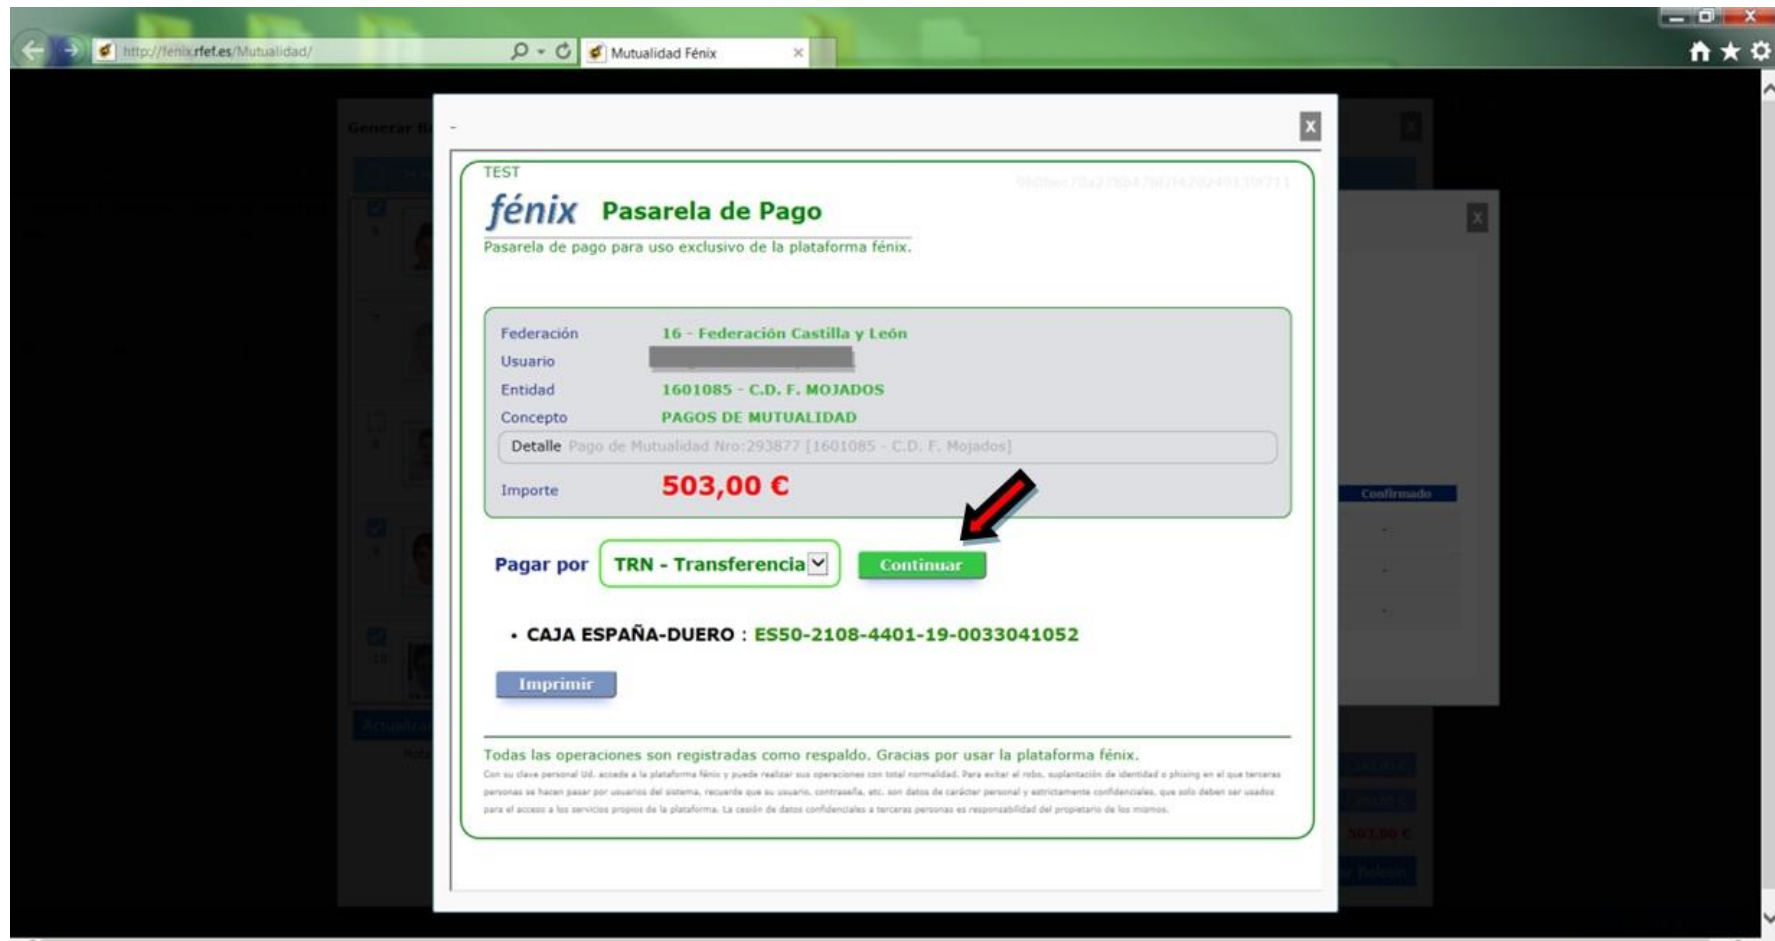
http://fenix.rfef.es/Mutualidad/

Mutualidad Fénix

Generar R

x

TEST

fénix Pasarela de Pago

Pasarela de pago para uso exclusivo de la plataforma fénix.

Federación 16 - Federación Castilla y León

Usuario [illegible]

Entidad 1601085 - C.D. F. MOJADOS

Concepto PAGOS DE MUTUALIDAD

Detalle Pago de Mutualidad Nro:293877 [1601085 - C.D. F. Mojados]

Importe 503,00 €

Pagar por TRN - Transferencia

Continuar

• CAJA ESPAÑA-DUERO : ES50-2108-4401-19-0033041052

Imprimir

Todas las operaciones son registradas como respaldo. Gracias por usar la plataforma fénix.

Con su clave personal Ud. accede a la plataforma fénix y puede realizar sus operaciones con total normalidad. Para evitar el robo, suplantación de identidad o phising en el que terceras personas se hacen pasar por usuarios del sistema, recuerde que su usuario, contraseña, etc. son datos de carácter personal y estrictamente confidenciales, que solo deben ser usados para el acceso a los servicios propios de la plataforma. La cesión de datos confidenciales a terceras personas es responsabilidad del propietario de los mismos.

Confirmado

503,00 €